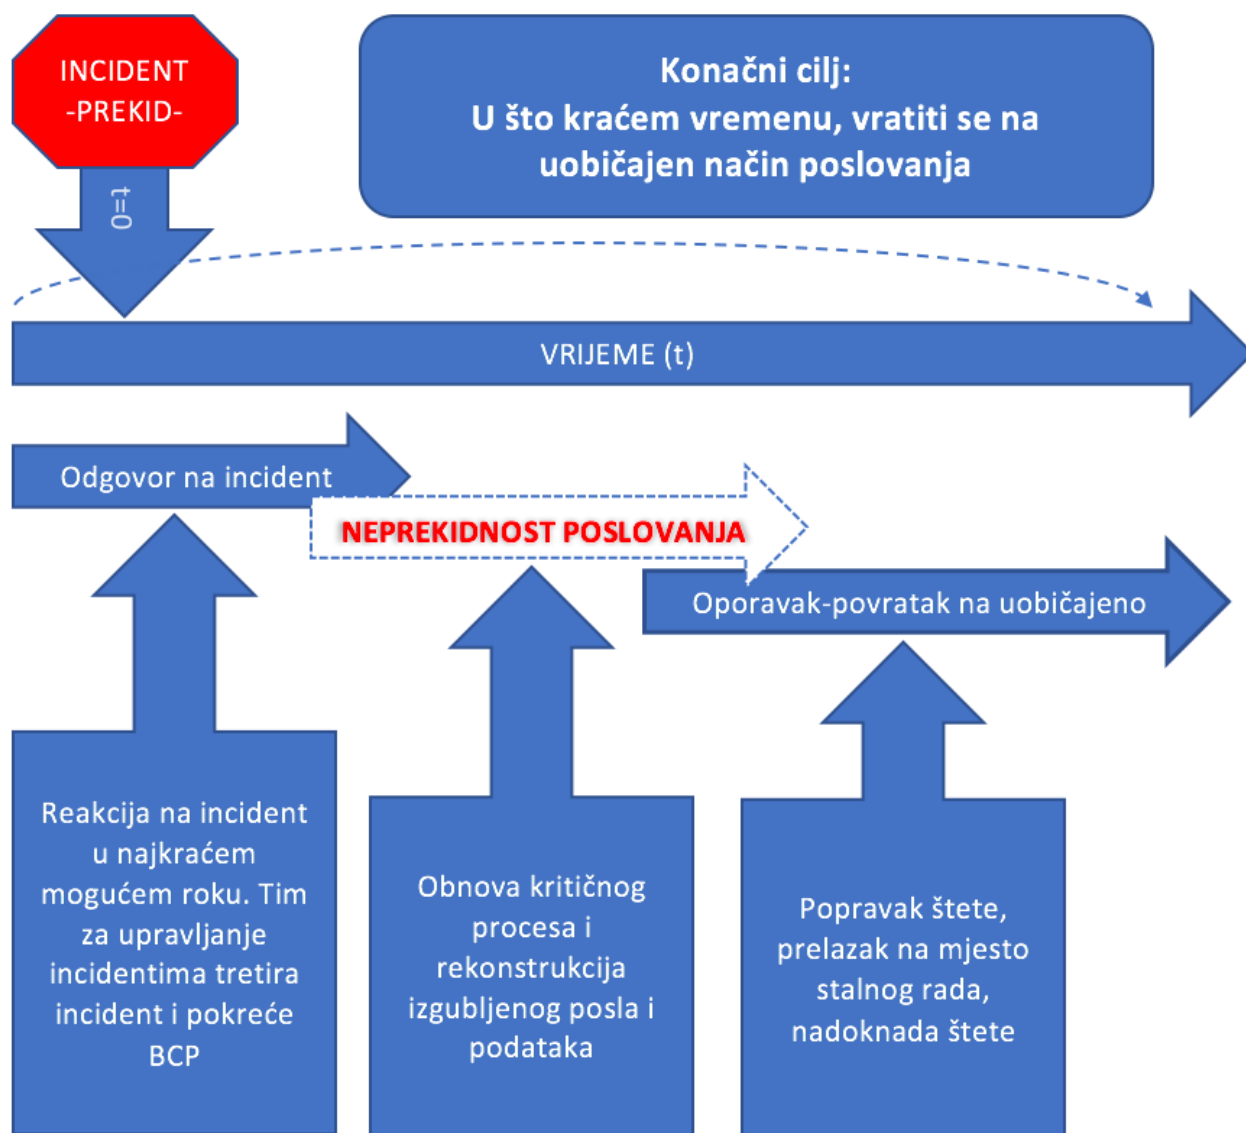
INCIDENT
-PREKID-

Konačni cilj:
U što kraćem vremenu, vratiti se na uobičajen način poslovanja

t=0

VRIJEME (t)

Odgovor na incident

NEPREKIDNOST POSLOVANJA

Oporavak-povratak na uobičajeno

Reakcija na incident u najkraćem mogućem roku. Tim za upravljanje incidentima tretira incident i pokreće BCP

Obnova kritičnog procesa i rekonstrukcija izgubljenog posla i podataka

Popravak štete, prelazak na mjesto stalnog rada, nadoknada štete